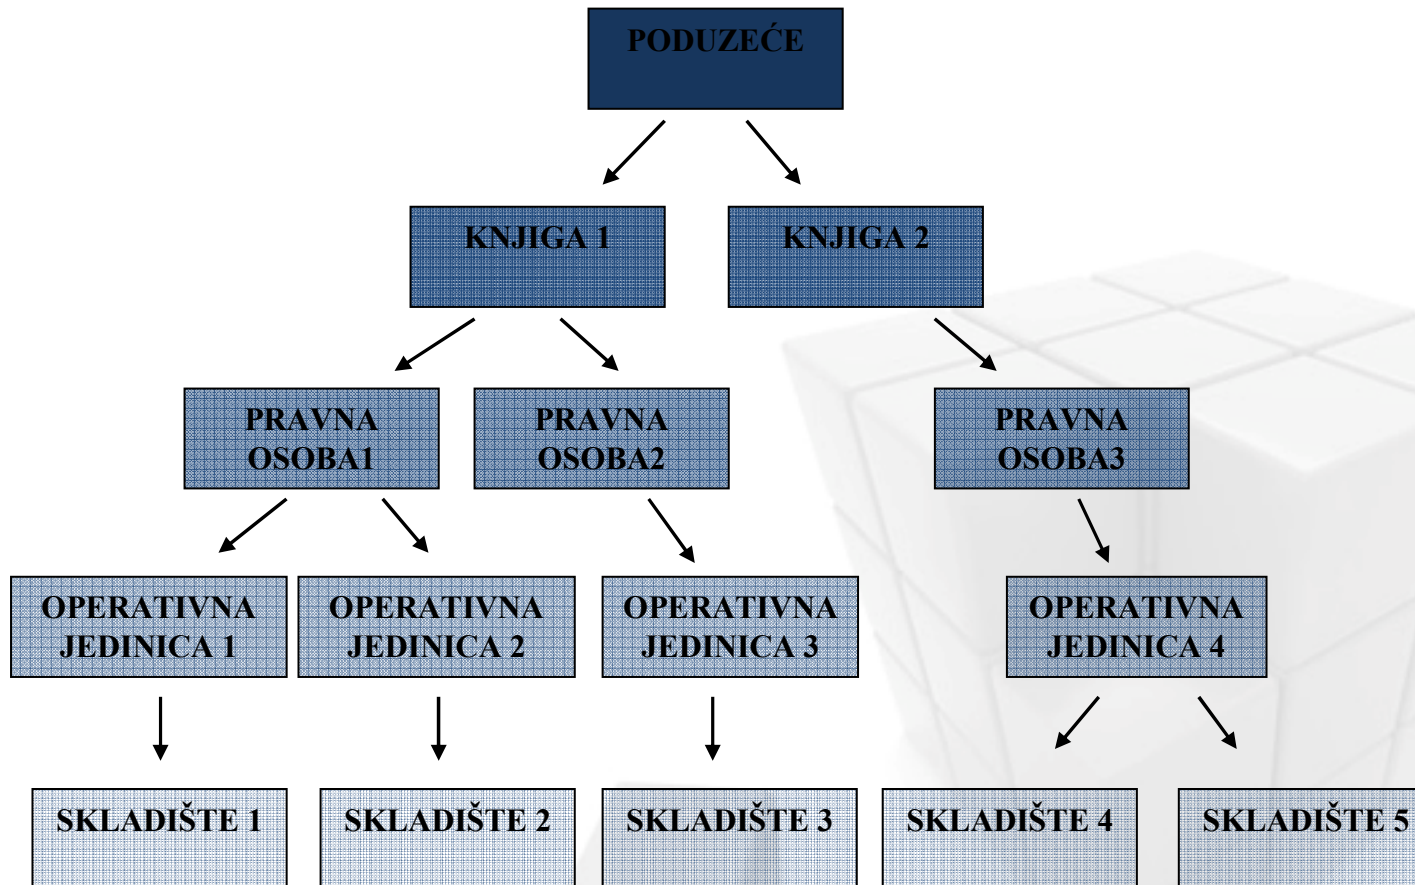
PODUZEĆE

KNJIGA 1

KNJIGA 2

PRAVNA OSOBA1

PRAVNA OSOBA2

PRAVNA OSOBA3

OPERATIVNA JEDINICA 1

OPERATIVNA JEDINICA 2

OPERATIVNA JEDINICA 3

OPERATIVNA JEDINICA 4

SKLADIŠTE 1

SKLADIŠTE 2

SKLADIŠTE 3

SKLADIŠTE 4

SKLADIŠTE 5